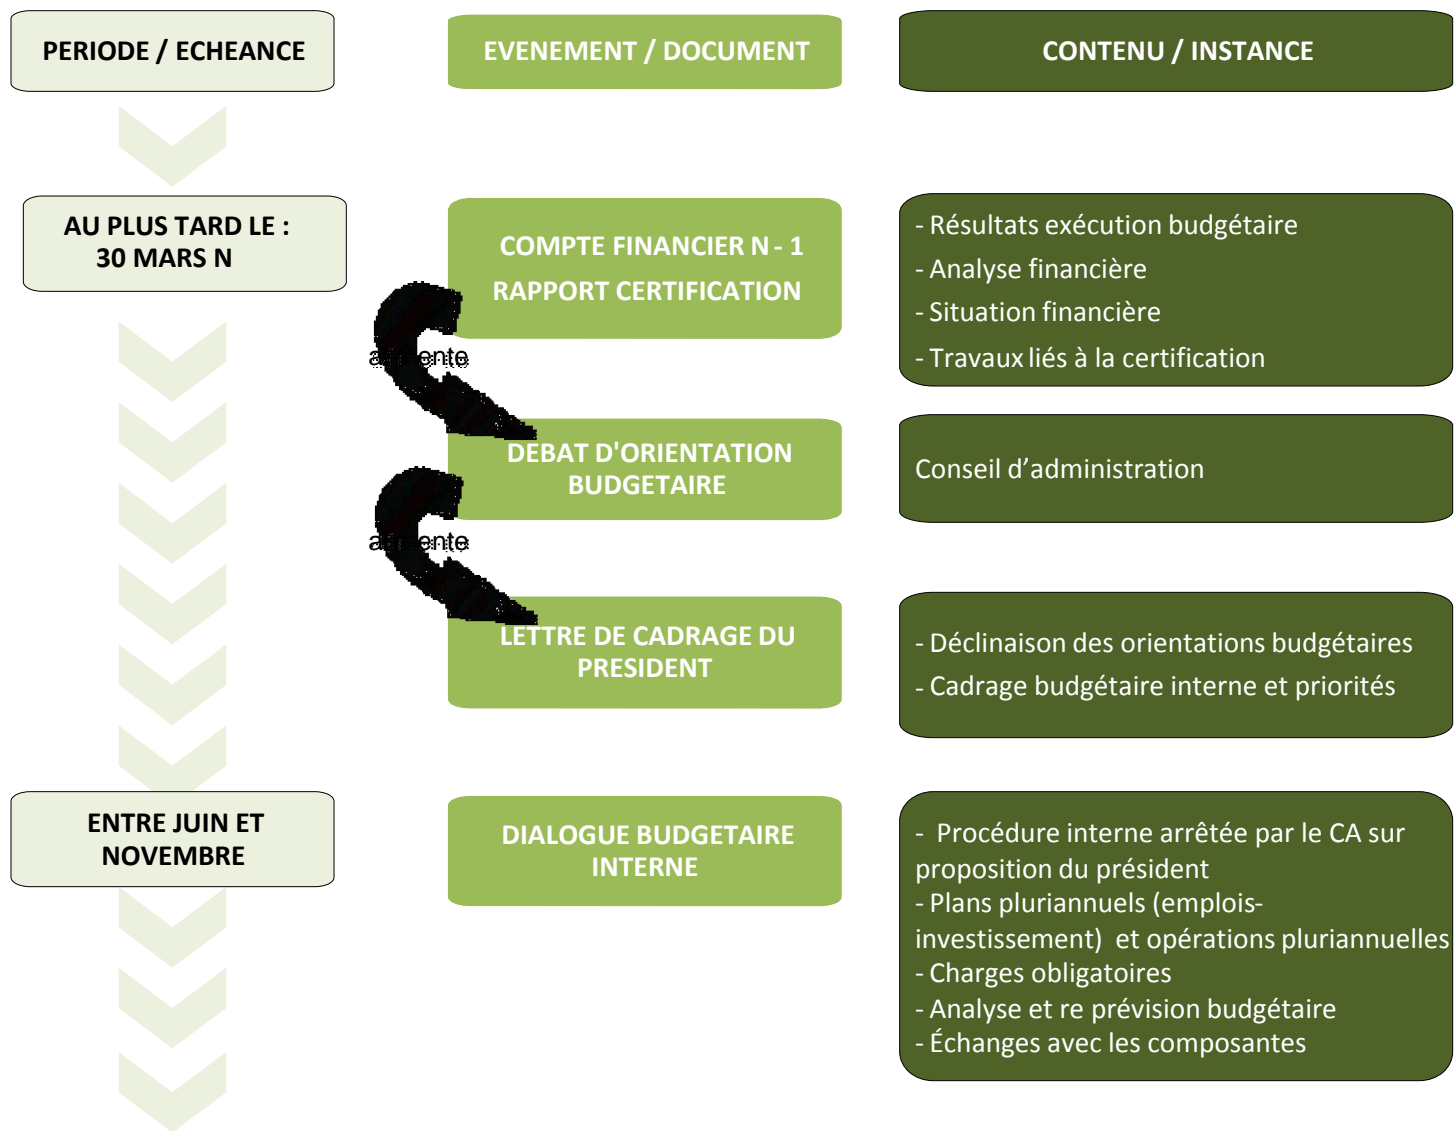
PERIODE / ECHEANCE

EVENEMENT / DOCUMENT

CONTENU / INSTANCE

AU PLUS TARD LE : 30 MARS N

COMPTE FINANCIER N - 1

RAPPORT CERTIFICATION

- Résultats exécution budgétaire
- Analyse financière
- Situation financière
- Travaux liés à la certification

a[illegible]ente

DEBAT D'ORIENTATION BUDGETAIRE

Conseil d'administration

a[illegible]ente

LETTRE DE CADRAGE DU PRESIDENT

- Déclinaison des orientations budgétaires
- Cadrage budgétaire interne et priorités

ENTRE JUIN ET NOVEMBRE

DIALOGUE BUDGETAIRE INTERNE

- Procédure interne arrêtée par le CA sur proposition du président
- Plans pluriannuels (emplois-investissement) et opérations pluriannuelles
- Charges obligatoires
- Analyse et re prévision budgétaire
- Échanges avec les composantes